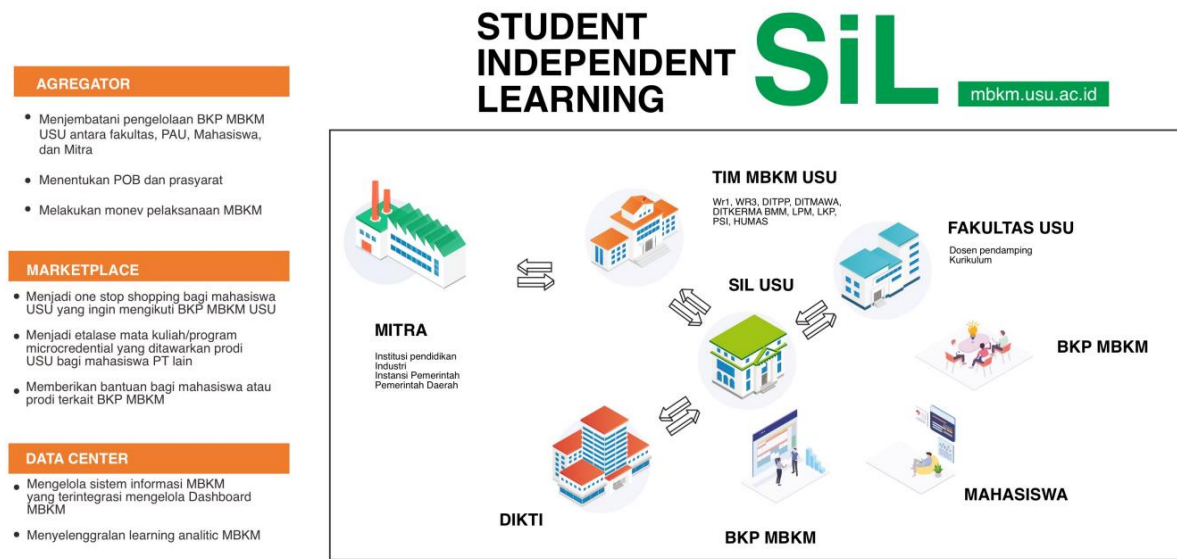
STUDENT INDEPENDENT LEARNING SiL mbkm.usu.ac.id

AGREGATOR

• Menjembatani pengelolaan BKP MBKM USU antara fakultas, PAU, Mahasiswa, dan Mitra

• Menentukan POB dan prasyarat

• Melakukan monev pelaksanaan MBKM

MARKETPLACE

• Menjadi one stop shopping bagi mahasiswa USU yang ingin mengikuti BKP MBKM USU

• Menjadi etalase mata kuliah/program microcredential yang ditawarkan prodi USU bagi mahasiswa PT lain

• Memberikan bantuan bagi mahasiswa atau prodi terkait BKP MBKM

DATA CENTER

• Mengelola sistem informasi MBKM yang terintegrasi mengelola Dashboard MBKM

• Menyelenggralan learning analitic MBKM

TIM MBKM USU
Wr1, WR3, DITPP, DITMAWA, DITKERMA BMM, LPM, LKP, PSI, HUMAS

FAKULTAS USU
Dosen pendamping
Kurikulum

SIL USU

MITRA
Institusi pendidikan
Industri
Instansi Pemerintah
Pemerintah Daerah

BKP MBKM

MAHASISWA

DIKTI

BKP MBKM